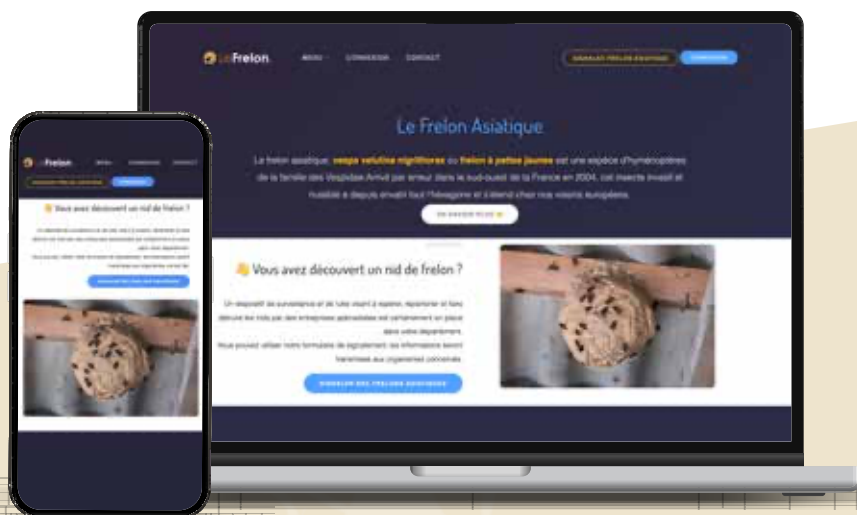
LeFrelon MENU CONNEXION CONTACT SIGNALER FRELON ASIATIQUE CONNEXION

Le Frelon Asiatique

Le frelon asiatique, vespa velutina nigrithorax ou frelon à pattes jaunes est une espèce d'hyménoptères de la famille des Vespidae. Arrivé par erreur dans le sud-ouest de la France en 2004, cet insecte invasif et nuisible a depuis envahi tout l'Hexagone et s'étend chez nos voisins européens.

EN SAVOIR PLUS

👋 Vous avez découvert un nid de frelon ?

Un dispositif de surveillance et de lutte visant à repérer, répertorier et faire détruire les nids par des entreprises spécialisées est certainement en place dans votre département.
Vous pouvez utiliser notre formulaire de signalement, les informations seront transmises aux organismes concernés.

SIGNALER DES FRELONS ASIATIQUES

LeFrelon MENU CONNEXION CONTACT

SIGNALER FRELON ASIATIQUE CONNEXION

👋 Vous avez découvert un nid de frelon ?

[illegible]

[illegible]